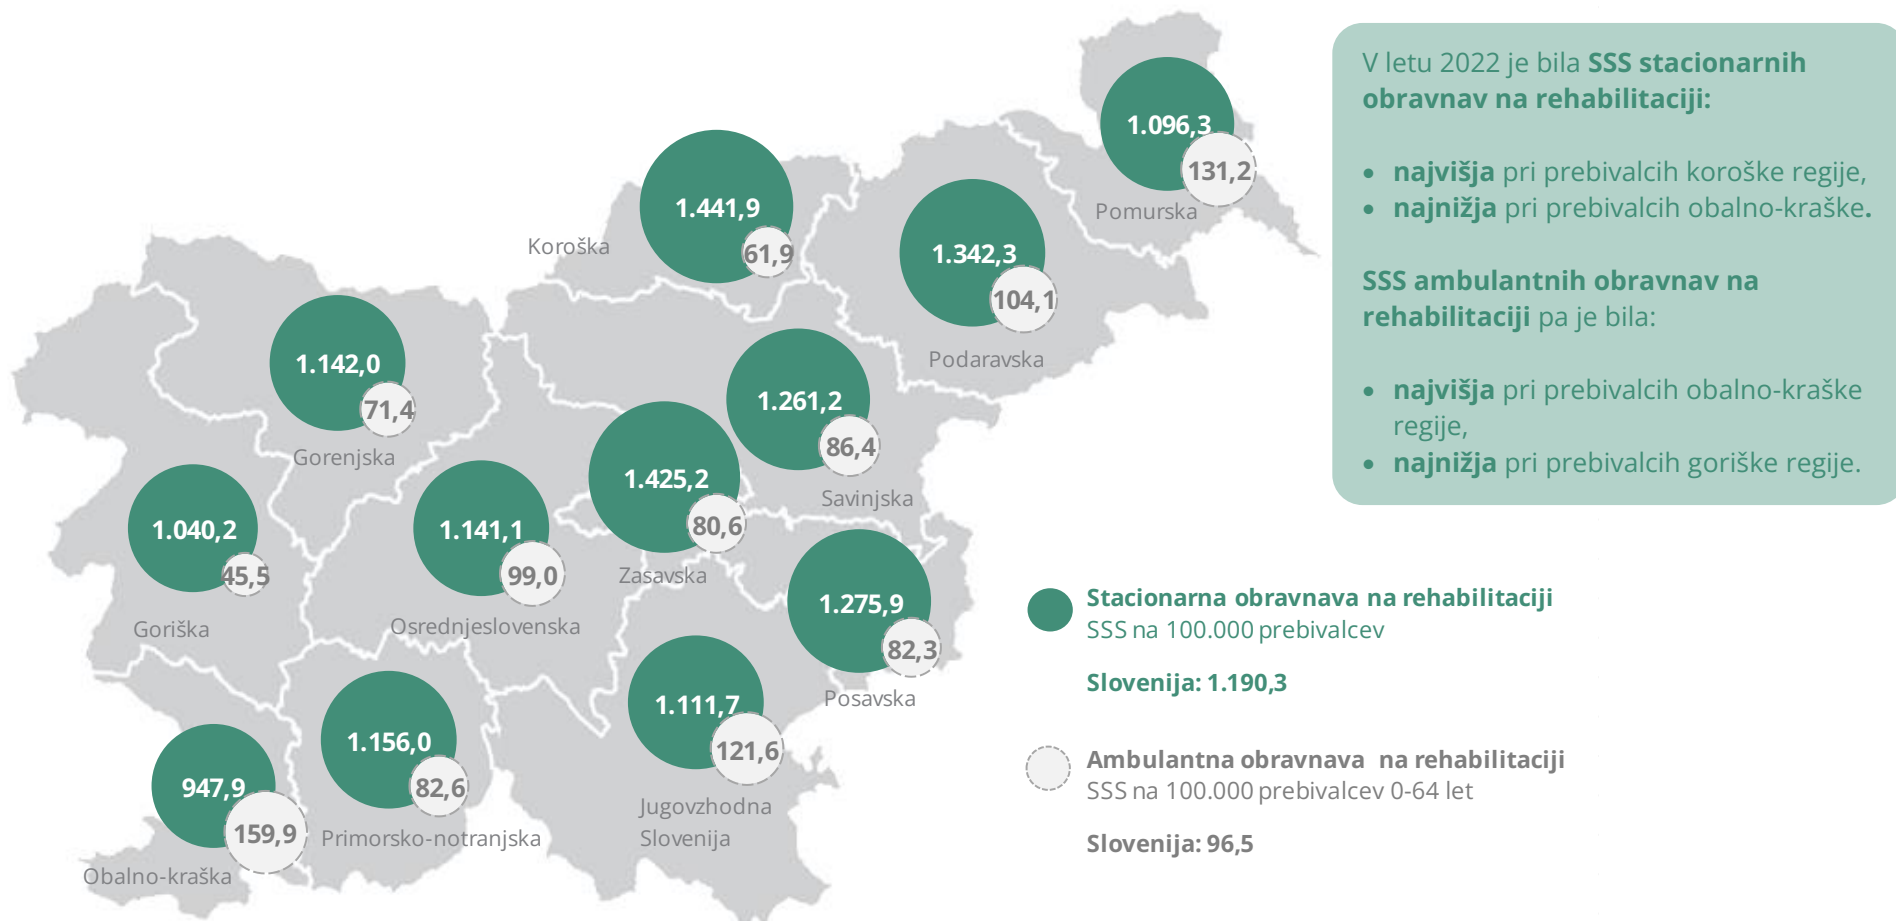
Pomurska
1.096,3
131,2

Koroška
1.441,9
61,9

Podaravska
1.342,3
104,1

Gorenjska
1.142,0
71,4

Savinjska
1.261,2
86,4

Zasavska
1.425,2
80,6

Goriška
1.040,2
45,5

Osrednjeslovenska
1.141,1
99,0

Posavska
1.275,9
82,3

Jugovzhodna Slovenija
1.111,7
121,6

Primorsko-notranjska
1.156,0
82,6

Obalno-kraška
947,9
159,9

V letu 2022 je bila **SSS stacionarnih obravnav na rehabilitaciji:**

- **najvišja** pri prebivalcih koroške regije,
- **najnižja** pri prebivalcih obalno-kraške.

**SSS ambulantnih obravnav na rehabilitaciji** pa je bila:

- **najvišja** pri prebivalcih obalno-kraške regije,
- **najnižja** pri prebivalcih goriške regije.

**Stacionarna obravnava na rehabilitaciji**
SSS na 100.000 prebivalcev

**Slovenija: 1.190,3**

**Ambulantna obravnava na rehabilitaciji**
SSS na 100.000 prebivalcev 0-64 let

**Slovenija: 96,5**